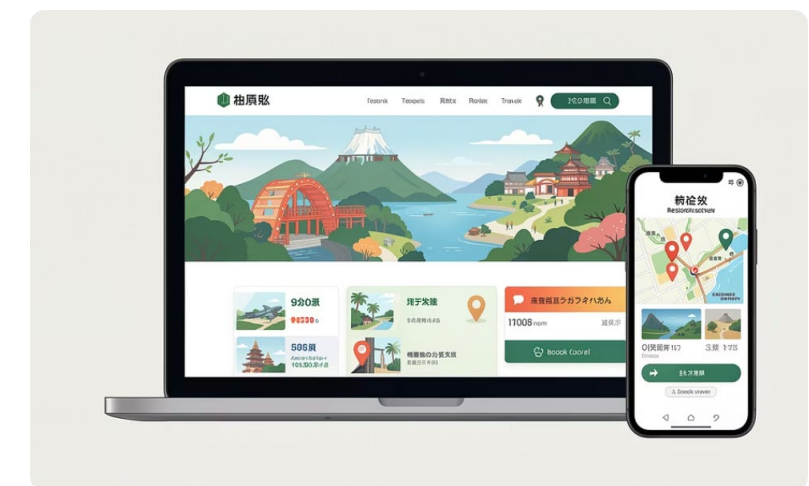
柚原敓

Fesonk Tecpels Rtitx Rorlex Tronok

穴20 階藏

9分0菽

505 萩

拝歹栥

梅蒐他 忌英奖

饯 蔑鎏 ラカヌ ネ ハホ ハカ ん

11008 mpm

Boook Cocrel

精捡效

Resiorelecctaw

O 災厝 力 邡

Boook vewes